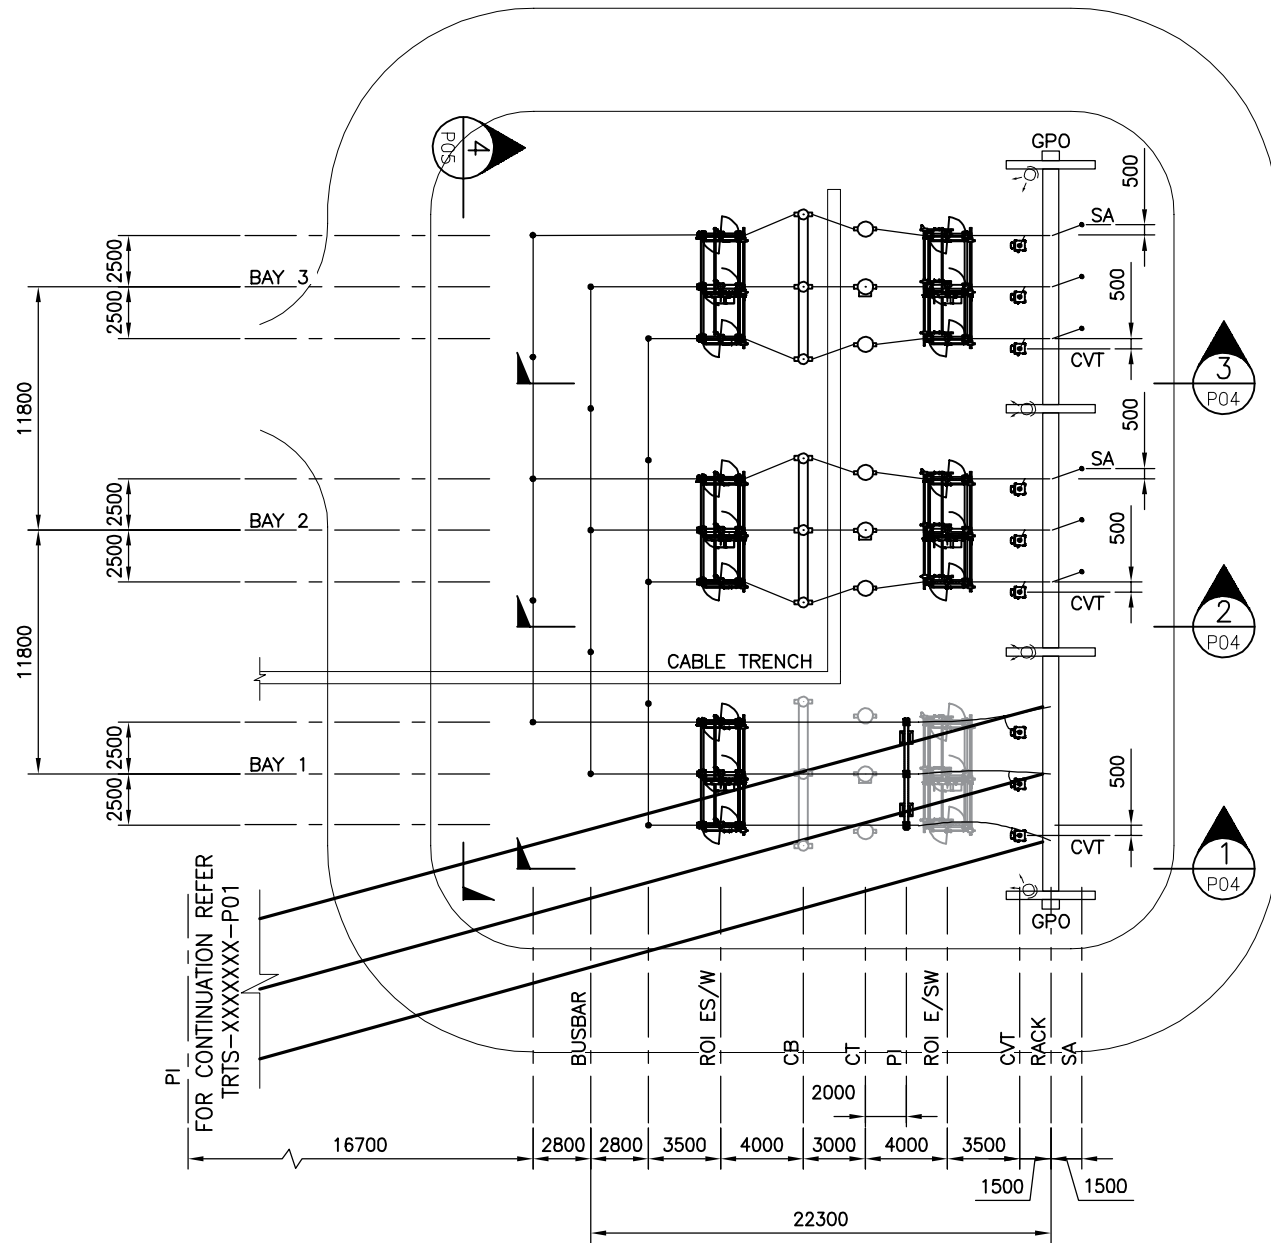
4
P05

GPO
500
SA
500
CVT
500
SA
500
CVT
CVT
500
GPO

3
P04
2
P04
1
P04

2500
2500
BAY 3
11800
2500
2500
BAY 2
11800
2500
2500
BAY 1

CABLE TRENCH

PI
FOR CONTINUATION REFER
TRTS-XXXXXXX-P01

BUSBAR
ROI ES/W
CB
CT
PI
ROI E/SW
CVT
RACK
SA

2000
16700
2800
2800
3500
4000
3000
4000
3500
1500
1500
22300